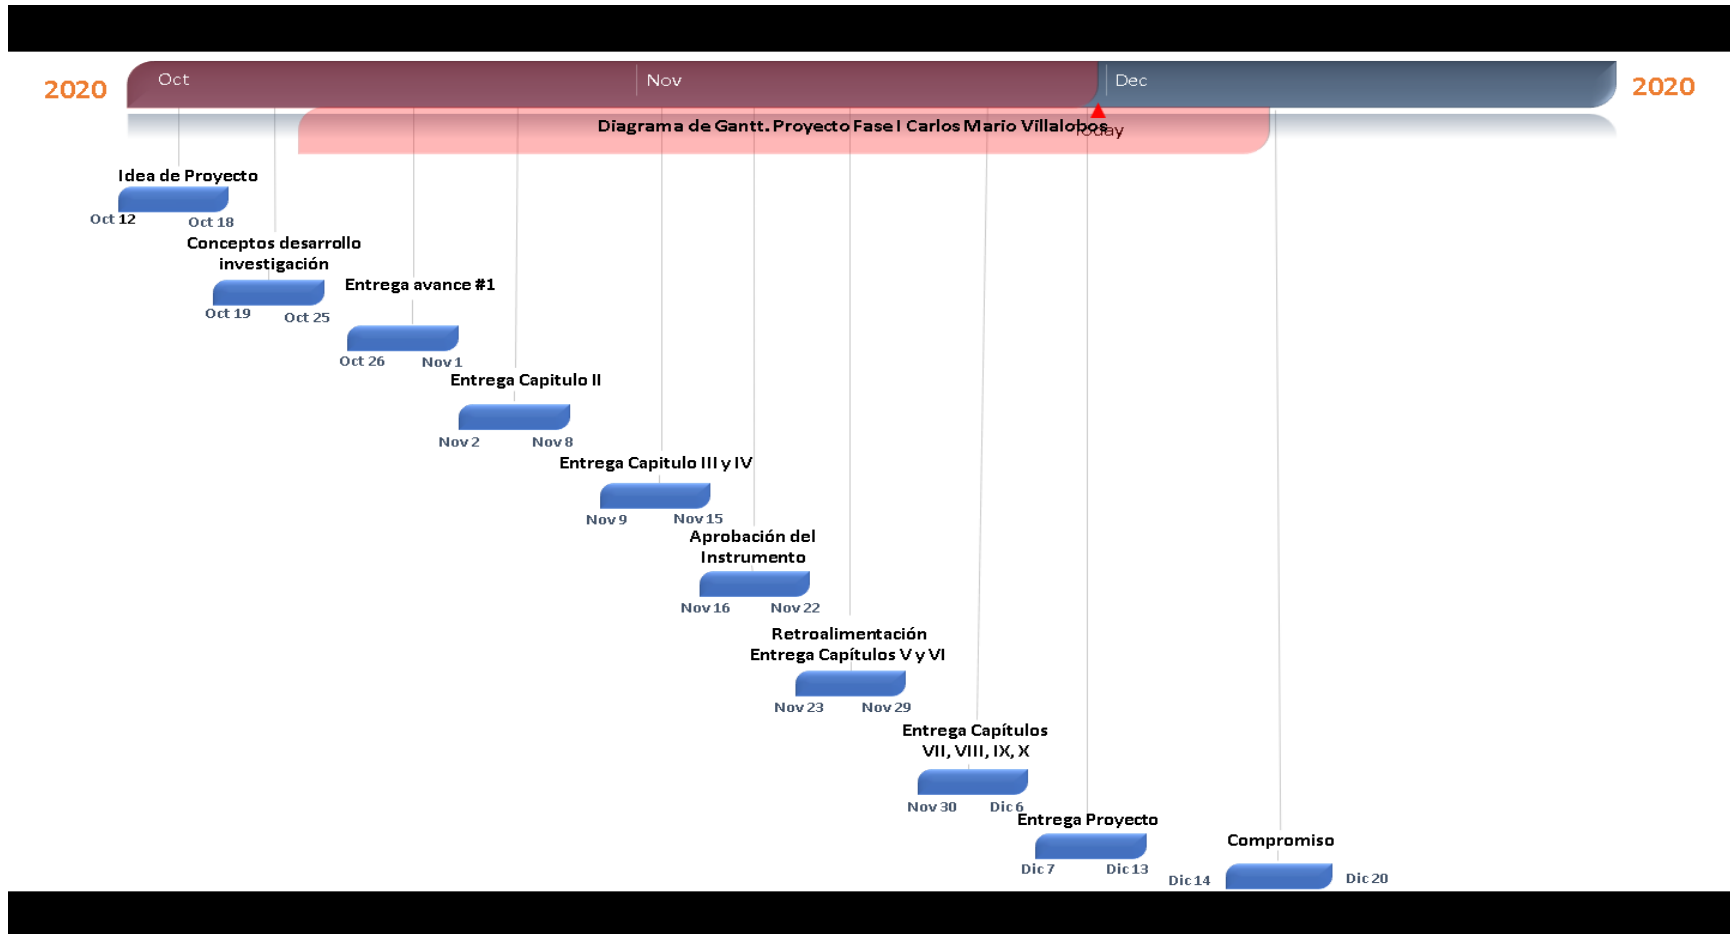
2020

Oct

Nov

Dec

2020

Diagrama de Gantt. Proyecto Fase I Carlos Mario Villalobos

Today

Idea de Proyecto

Oct 12

Oct 18

Conceptos desarrollo investigación

Oct 19

Oct 25

Entrega avance #1

Oct 26

Nov 1

Entrega Capitulo II

Nov 2

Nov 8

Entrega Capitulo III y IV

Nov 9

Nov 15

Aprobación del Instrumento

Nov 16

Nov 22

Retroalimentación Entrega Capítulos V y VI

Nov 23

Nov 29

Entrega Capítulos VII, VIII, IX, X

Nov 30

Dic 6

Entrega Proyecto

Dic 7

Dic 13

Compromiso

Dic 14

Dic 20